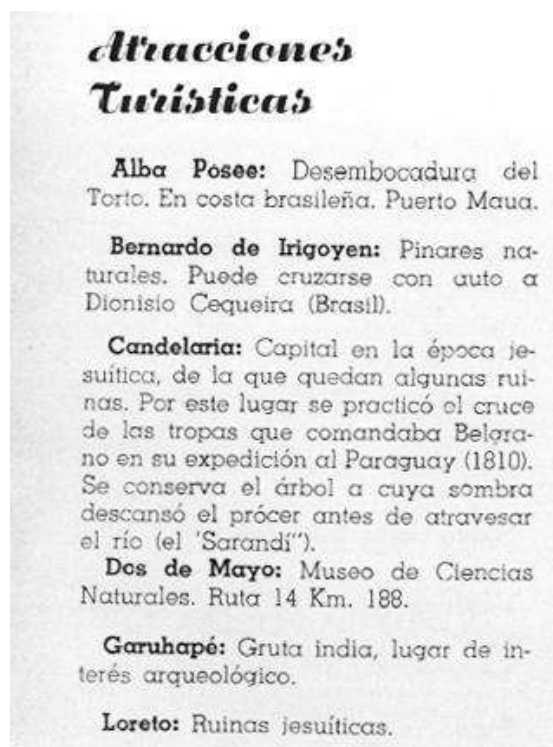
Atracciones Turisticas

**Alba Posee:** Desembocadura del Torto. En costa brasileña. Puerto Maua.

**Bernardo de Irigoyen:** Pinares naturales. Puede cruzarse con auto a Dionisio Cequeira (Brasil).

**Candelaria:** Capital en la época jesuítica, de la que quedan algunas ruinas. Por este lugar se practicó el cruce de las tropas que comandaba Belgrano en su expedición al Paraguay (1810). Se conserva el árbol a cuya sombra descansó el prócer antes de atravesar el río (el 'Sarandí'').
**Dos de Mayo:** Museo de Ciencias Naturales. Ruta 14 Km. 188.

**Garuhapé:** Gruta india, lugar de interés arqueológico.

**Loreto:** Ruinas jesuíticas.